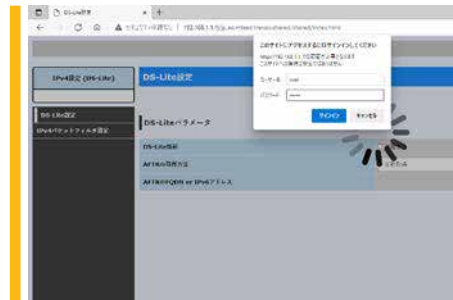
DS-Lite設定
セキュリティ保護なし | http://192.168.1.1/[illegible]

このサイトにアクセスするにはサインインしてください
http://192.168.1.1 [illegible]
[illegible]
ユーザー名 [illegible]
パスワード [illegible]
サインイン キャンセル

IPv4設定 (DS-Lite)
DS-Lite設定
DS-Lite設定
IPv6パケットフィルタ設定
DS-Liteパラメータ
DS-Lite機能
AFTRの指定方法
AFTRのFQDN or IPv6アドレス